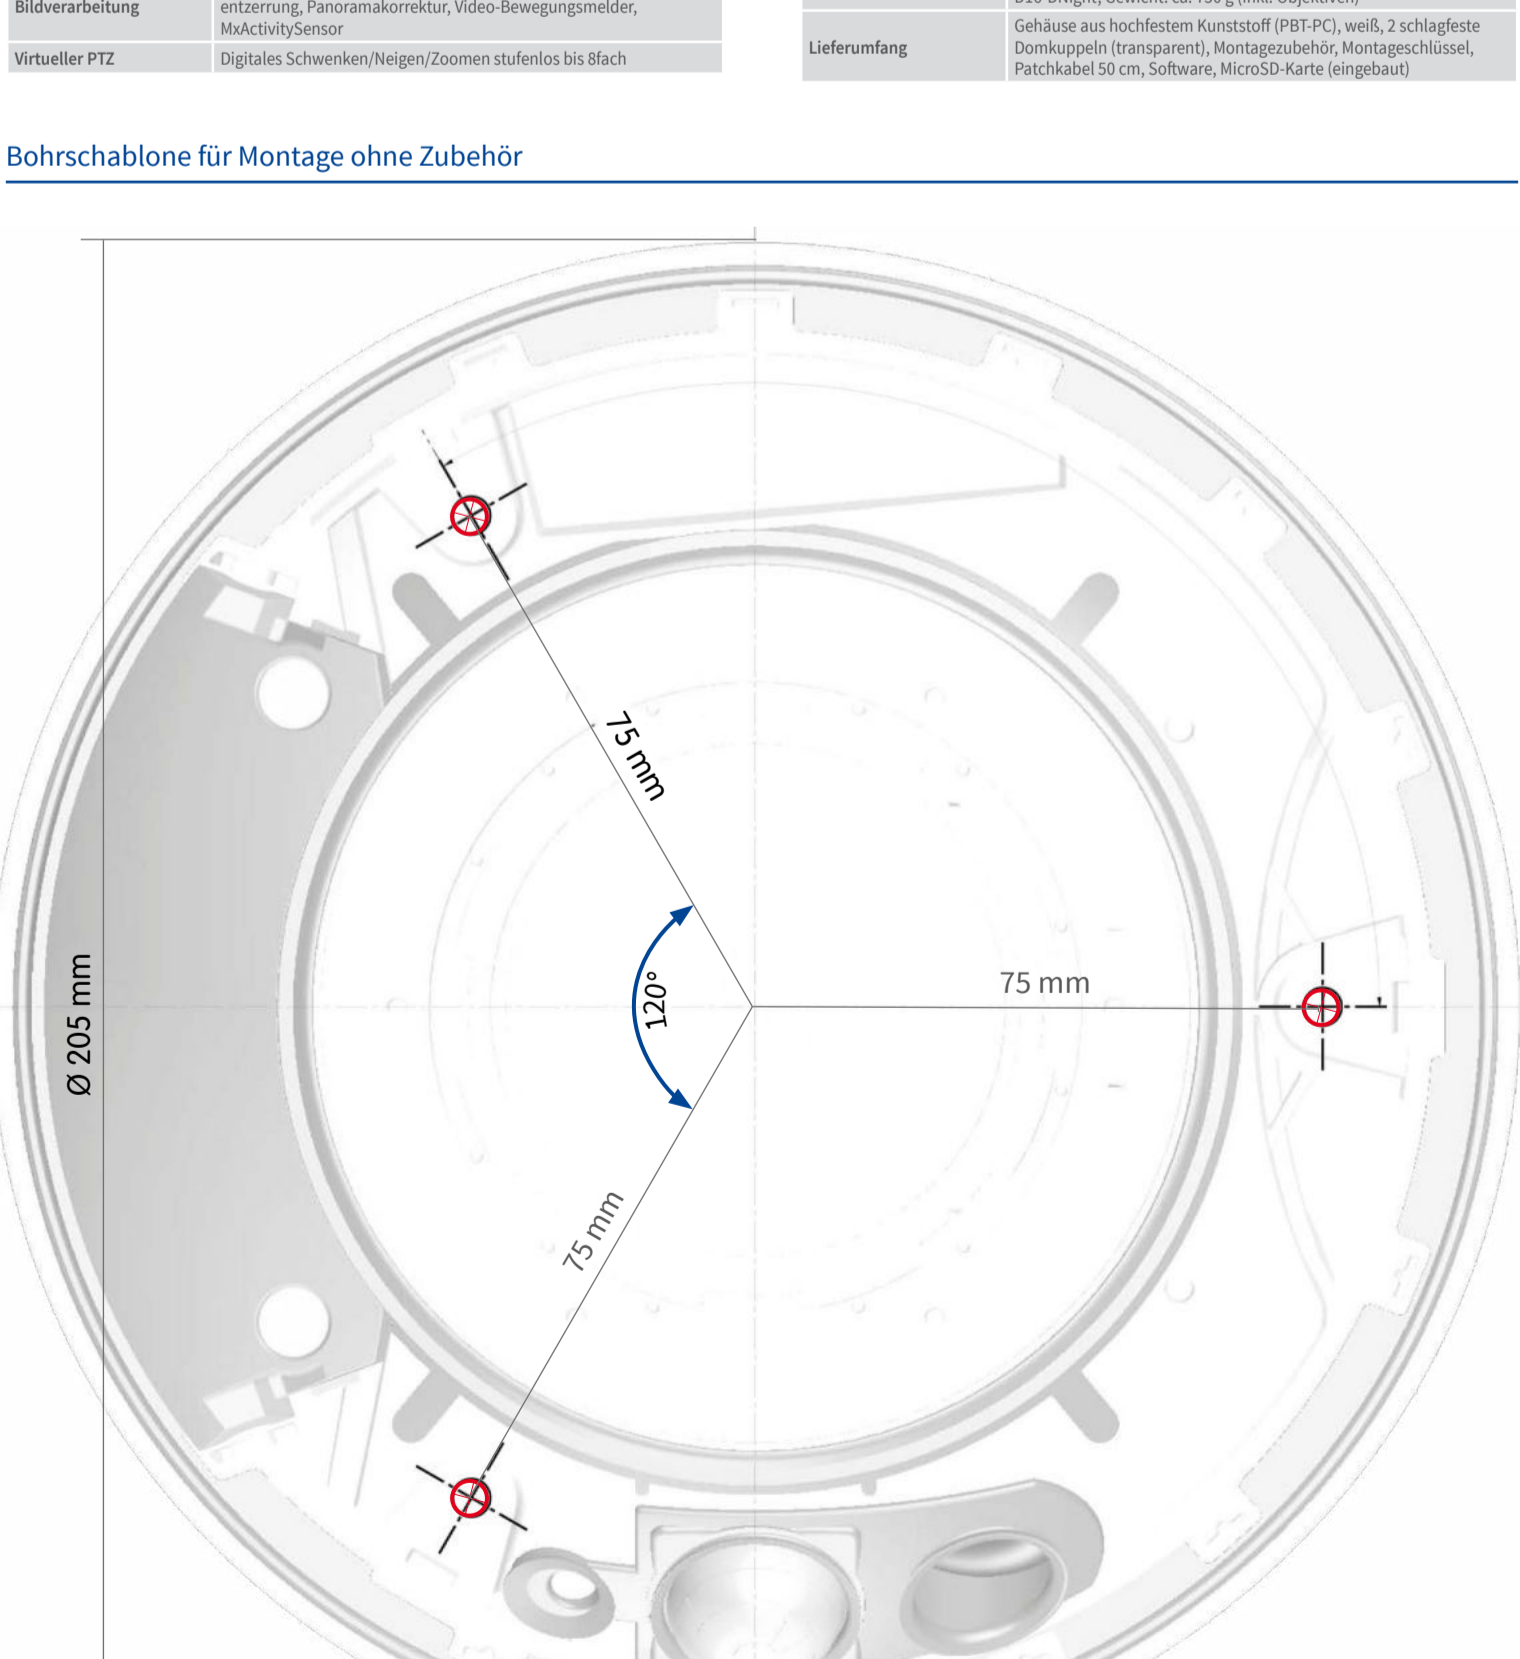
| Bildverarbeitung | entzerrung, Panoramakorrektur, Video-Bewegungsmelder, MxActivitySensor |
|---|---|
| Virtueller PTZ | Digitales Schwenken/Neigen/Zoomen stufenlos bis 8fach |

| | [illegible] |
|---|---|
| Lieferumfang | Gehäuse aus hochfestem Kunststoff (PBT-PC), weiß, 2 schlagfeste Domkuppeln (transparent), Montagezubehör, Montageschlüssel, Patchkabel 50 cm, Software, MicroSD-Karte (eingebaut) |

Bohrschablone für Montage ohne Zubehör

75 mm

120°

75 mm

75 mm

Ø 205 mm